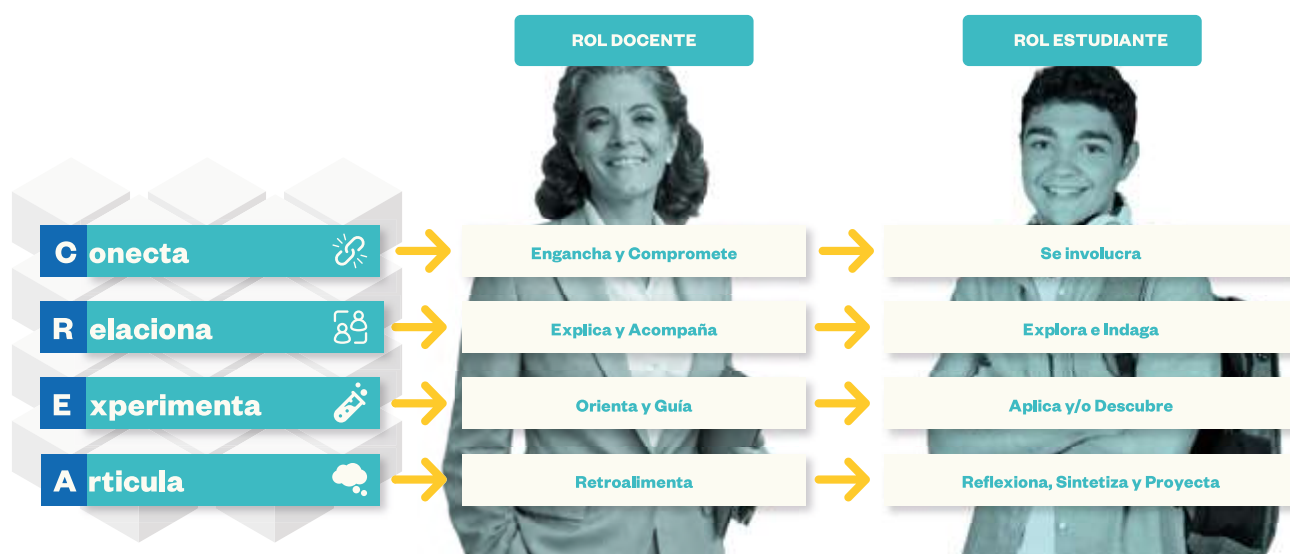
ROL DOCENTE

ROL ESTUDIANTE

C onecta

R elaciona

E xperimenta

A rticula

Engancha y Compromete

Explica y Acompaña

Orienta y Guía

Retroalimenta

Se involucra

Explora e Indaga

Aplica y/o Descubre

Reflexiona, Sintetiza y Proyecta